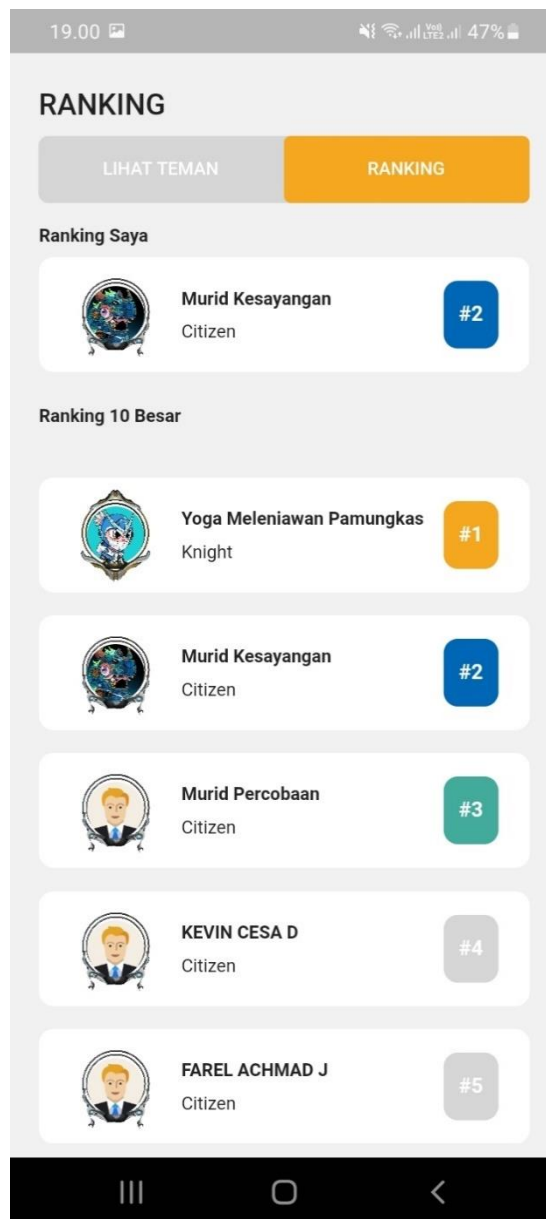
19.00

Vo)) LTE2 47%

RANKING

LIHAT TEMAN

RANKING

Ranking Saya

Murid Kesayangan
Citizen

#2

Ranking 10 Besar

Yoga Meleniawan Pamungkas
Knight

#1

Murid Kesayangan
Citizen

#2

Murid Percobaan
Citizen

#3

KEVIN CESA D
Citizen

#4

FAREL ACHMAD J
Citizen

#5